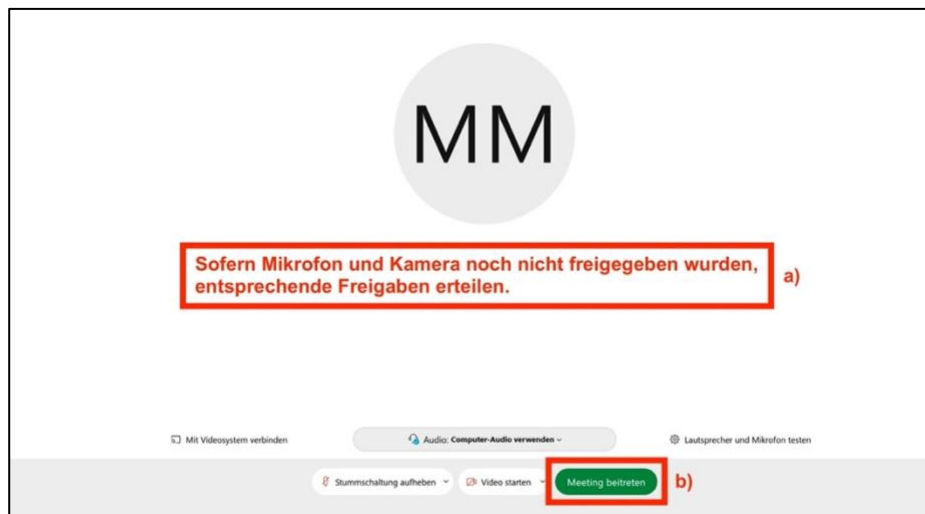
MM

Sofern Mikrofon und Kamera noch nicht freigegeben wurden, entsprechende Freigaben erteilen.

a)

Mit Videosystem verbinden

Audio: Computer-Audio verwenden

Lautsprecher und Mikrofon testen

Stummschaltung aufheben

Video starten

Meeting beitreten

b)